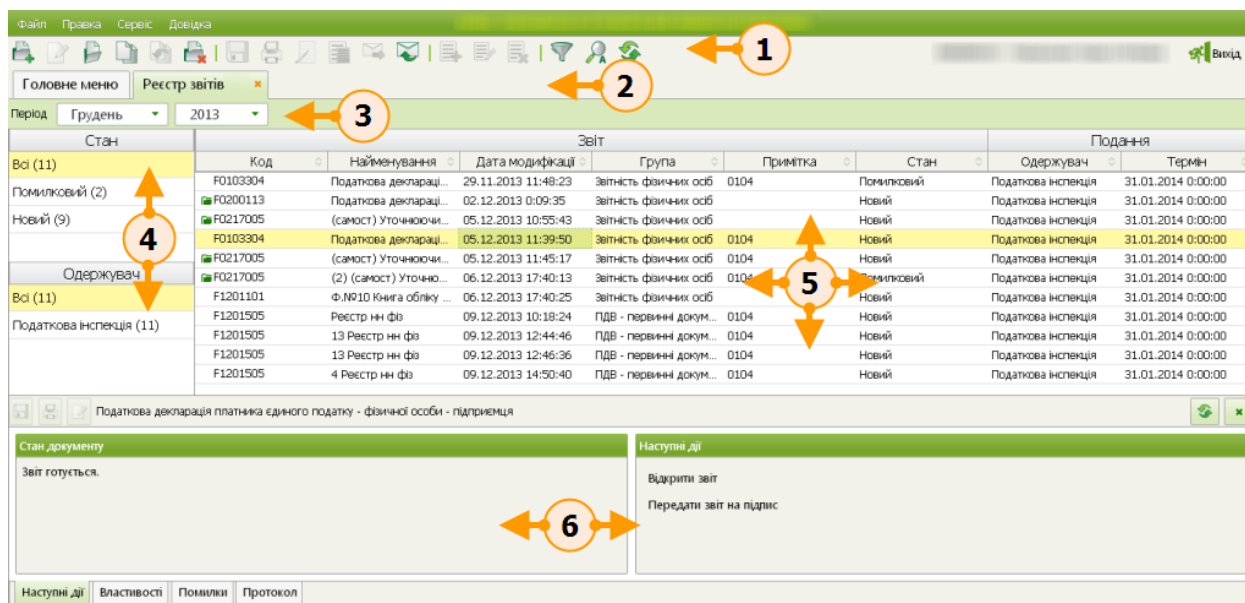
Файл Правка Сервіс Довідка

1

Вихід

Головне меню | Реєстр звітів ×

2

Період Грудень 2013

3

| Стан |
|---|
| Всі (11) |
| Помилковий (2) |
| Новий (9) |

4

| Одержувач |
|---|
| Всі (11) |
| Податкова інспекція (11) |

| Код | Найменування | Дата модифікації | Група | Примітка | Стан | Одержувач | Термін |
|---|---|---|---|---|---|---|---|
| F0103304 | Податкова деклараці... | 29.11.2013 11:48:23 | Звітність фізичних осіб | 0104 | Помилковий | Податкова інспекція | 31.01.2014 0:00:00 |
| F0200113 | Податкова деклараці... | 02.12.2013 0:09:35 | Звітність фізичних осіб | | Новий | Податкова інспекція | 31.01.2014 0:00:00 |
| F0217005 | (самост) Уточнюючи... | 05.12.2013 10:55:43 | Звітність фізичних осіб | | Новий | Податкова інспекція | 31.01.2014 0:00:00 |
| F0103304 | Податкова деклараці... | 05.12.2013 11:39:50 | Звітність фізичних осіб | 0104 | Новий | Податкова інспекція | 31.01.2014 0:00:00 |
| F0217005 | (самост) Уточнюючи... | 05.12.2013 11:45:17 | Звітність фізичних осіб | 0104 | Новий | Податкова інспекція | 31.01.2014 0:00:00 |
| F0217005 | (2) (самост) Уточню... | 06.12.2013 17:40:13 | Звітність фізичних осіб | 0104 | Помилковий | Податкова інспекція | 31.01.2014 0:00:00 |
| F1201101 | Ф.№10 Книга обліку ... | 06.12.2013 17:40:25 | Звітність фізичних осіб | | Новий | Податкова інспекція | 31.01.2014 0:00:00 |
| F1201505 | Реєстр нн фіз | 09.12.2013 10:18:24 | ПДВ - первинні докум... | 0104 | Новий | Податкова інспекція | 31.01.2014 0:00:00 |
| F1201505 | 13 Реєстр нн фіз | 09.12.2013 12:44:46 | ПДВ - первинні докум... | 0104 | Новий | Податкова інспекція | 31.01.2014 0:00:00 |
| F1201505 | 13 Реєстр нн фіз | 09.12.2013 12:46:36 | ПДВ - первинні докум... | 0104 | Новий | Податкова інспекція | 31.01.2014 0:00:00 |
| F1201505 | 4 Реєстр нн фіз | 09.12.2013 14:50:40 | ПДВ - первинні докум... | 0104 | Новий | Податкова інспекція | 31.01.2014 0:00:00 |

Звіт | Подання

5

Податкова декларація платника єдиного податку - фізичної особи - підприємця

Стан документу

Звіт готується.

Наступні дії

Відкрити звіт

Передати звіт на підпис

6

Наступні дії | Властивості | Помилки | Протокол